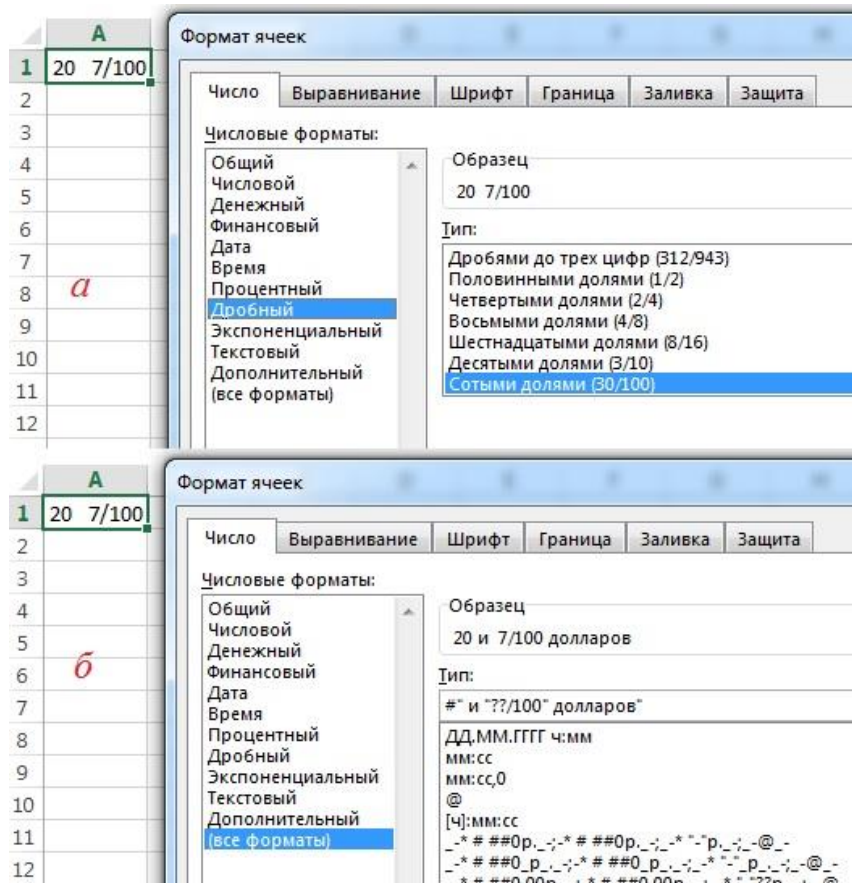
A
1 20 7/100
2
3
4
5
6
7
8 а
9
10
11
12

Формат ячеек

Число | Выравнивание | Шрифт | Граница | Заливка | Защита

Числовые форматы:
Общий
Числовой
Денежный
Финансовый
Дата
Время
Процентный
Дробный
Экспоненциальный
Текстовый
Дополнительный
(все форматы)

Образец
20 7/100

Тип:
Дробями до трех цифр (312/943)
Половинными долями (1/2)
Четвертыми долями (2/4)
Восьмыми долями (4/8)
Шестнадцатыми долями (8/16)
Десятыми долями (3/10)
Сотыми долями (30/100)

A
1 20 7/100
2
3
4
5
6 б
7
8
9
10
11
12

Формат ячеек

Число | Выравнивание | Шрифт | Граница | Заливка | Защита

Числовые форматы:
Общий
Числовой
Денежный
Финансовый
Дата
Время
Процентный
Дробный
Экспоненциальный
Текстовый
Дополнительный
(все форматы)

Образец
20 и 7/100 долларов

Тип:
#" и "??/100" долларов"

ДД.ММ.ГГГГ ч:мм
мм:сс
мм:сс,0
@
[ч]:мм:сс
_-* # ##0р._-;-* # ##0р._-;_-* "-"р._-;_-@_-
_-* # ##0_р_._-;-* # ##0_р_._-;_-* "-"_р_._-;_-@_-
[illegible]